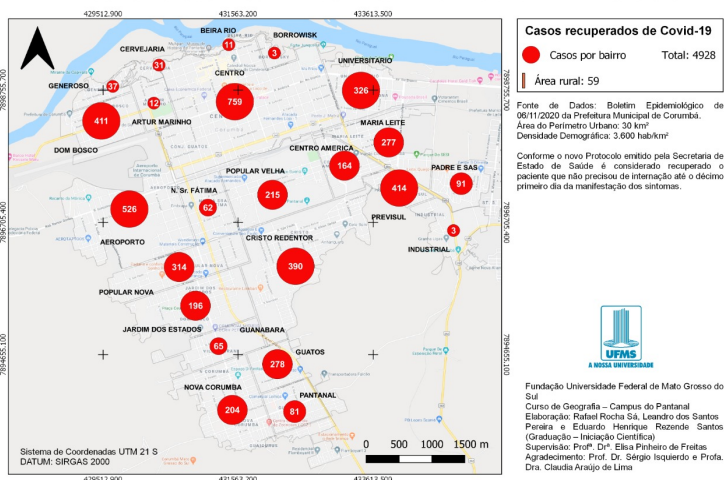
429512.900
431563.200
433613.500

7896755.700
7896705.400
7894655.100

BEIRA RIO
BORROWISK
CERVEJARIA
CENTRO
UNIVERSITARIO
GENEROSO
ARTUR MARINHO
DOM BOSCO
MARIA LEITE
CENTRO AMERICA
POPULAR VELHA
N. Sr. FÁTIMA
PADRE E SAS
PREVISUL
AEROPORTO
CRISTO REDENTOR
INDUSTRIAL
POPULAR NOVA
JARDIM DOS ESTADOS
GUANABARA
GUATOS
NOVA CORUMBA
PANTANAL

11
3
31
759
326
37
12
411
277
164
215
62
414
91
526
3
314
390
196
65
278
204
81

0 500 1000 1500 m

Sistema de Coordenadas UTM 21 S
DATUM: SIRGAS 2000

Casos recuperados de Covid-19

Casos por bairro Total: 4928

Área rural: 59

Fonte de Dados: Boletim Epidemiológico de 06/11/2020 da Prefeitura Municipal de Corumbá.
Área do Perímetro Urbano: 30 km²
Densidade Demográfica: 3.600 hab/km²

Conforme o novo Protocolo emitido pela Secretaria de Estado de Saúde é considerado recuperado o paciente que não precisou de internação até o décimo primeiro dia da manifestação dos sintomas.

UFMS
A NOSSA UNIVERSIDADE

Fundação Universidade Federal de Mato Grosso do Sul
Curso de Geografia – Campus do Pantanal
Elaboração: Rafael Rocha Sá, Leandro dos Santos Pereira e Eduardo Henrique Rezende Santos (Graduação – Iniciação Científica)
Supervisão: Profª. Drª. Elisa Pinheiro de Freitas
Agradecimento: Prof. Dr. Sérgio Isquierdo e Profa. Dra. Claudia Araújo de Lima